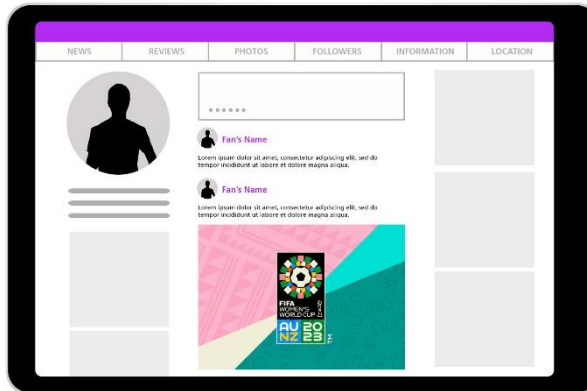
NEWS
REVIEWS
PHOTOS
FOLLOWERS
INFORMATION
LOCATION

••••••

Fan's Name
Lorem ipsum dolor sit amet, consectetur adipiscing elit, sed do tempor incididunt ut labore et dolore magna aliqua.

Fan's Name
Lorem ipsum dolor sit amet, consectetur adipiscing elit, sed do tempor incididunt ut labore et dolore magna aliqua.

FIFA WOMEN'S WORLD CUP
AU NZ 2023